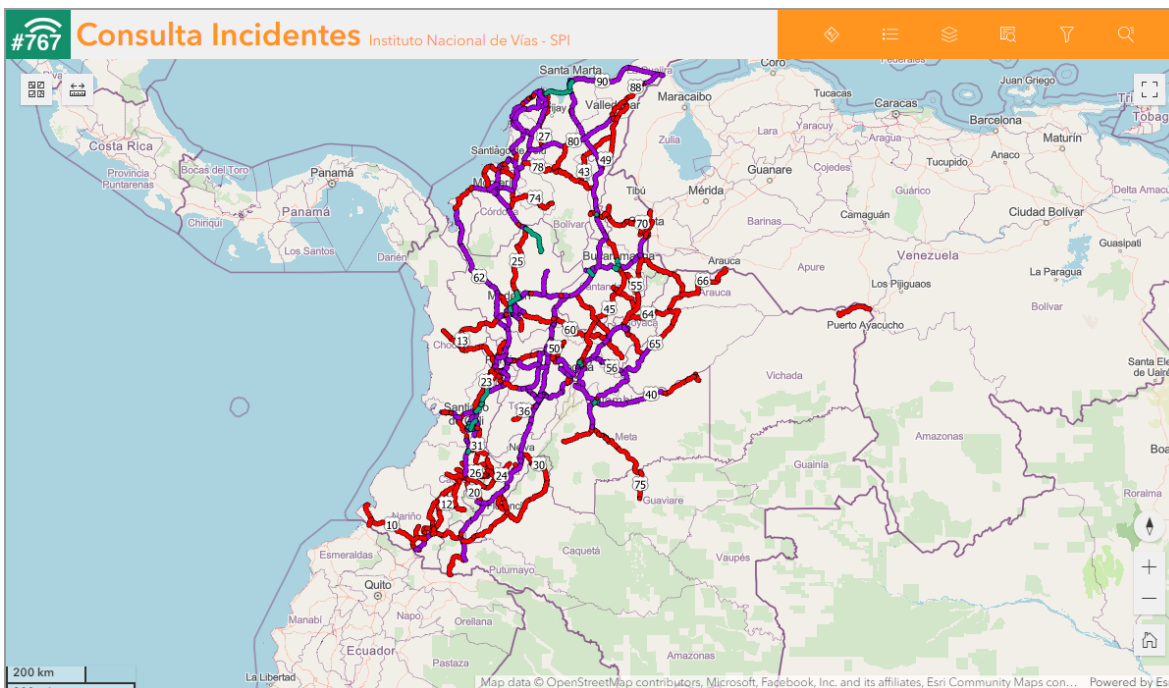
#767 Consulta Incidentes Instituto Nacional de Vías - SPI

Santa Marta
90
88
Valledupar
Maracaibo
Coro
Federales
Juan Griego
Tucacas
Caracas
Barcelona
Tobago
Lara
Yaracuy
Aragua
Maturín
Costa Rica
Provincia Puntarenas
Bocas del Toro
Panamá
Panamá
Chiriquí
Los Santos
Darién
Santiago de Tolú
27
80
78
49
43
74
Tibú
Mérida
Guanare
Cojedes
Tucupido
Anaco
Monagas
Delta Amacuro
Córdoba
Bolívar
70
Barinas
Camaguán
Guárico
Ciudad Bolívar
Guasipati
25
62
Bucaramanga
Arauca
Arauca
66
55
Apure
Venezuela
Los Pijiguaos
La Paragua
45
64
60
Boyacá
Puerto Ayacucho
Bolívar
13
Chocó
50
65
56
23
Vichada
40
36
Meta
31
30
26
24
20
12
75
Guaviare
Guainía
Amazonas
Santa Elena de Uairén
Roraima
10
Nariño
Esmeraldas
Caquetá
Vaupés
Putumayo
Quito
Manabí
Ecuador
Pastaza
Amazonas
La Libertad
200 km
Map data © OpenStreetMap contributors, Microsoft, Facebook, Inc. and its affiliates, Esri Community Maps con...
Powered by Es